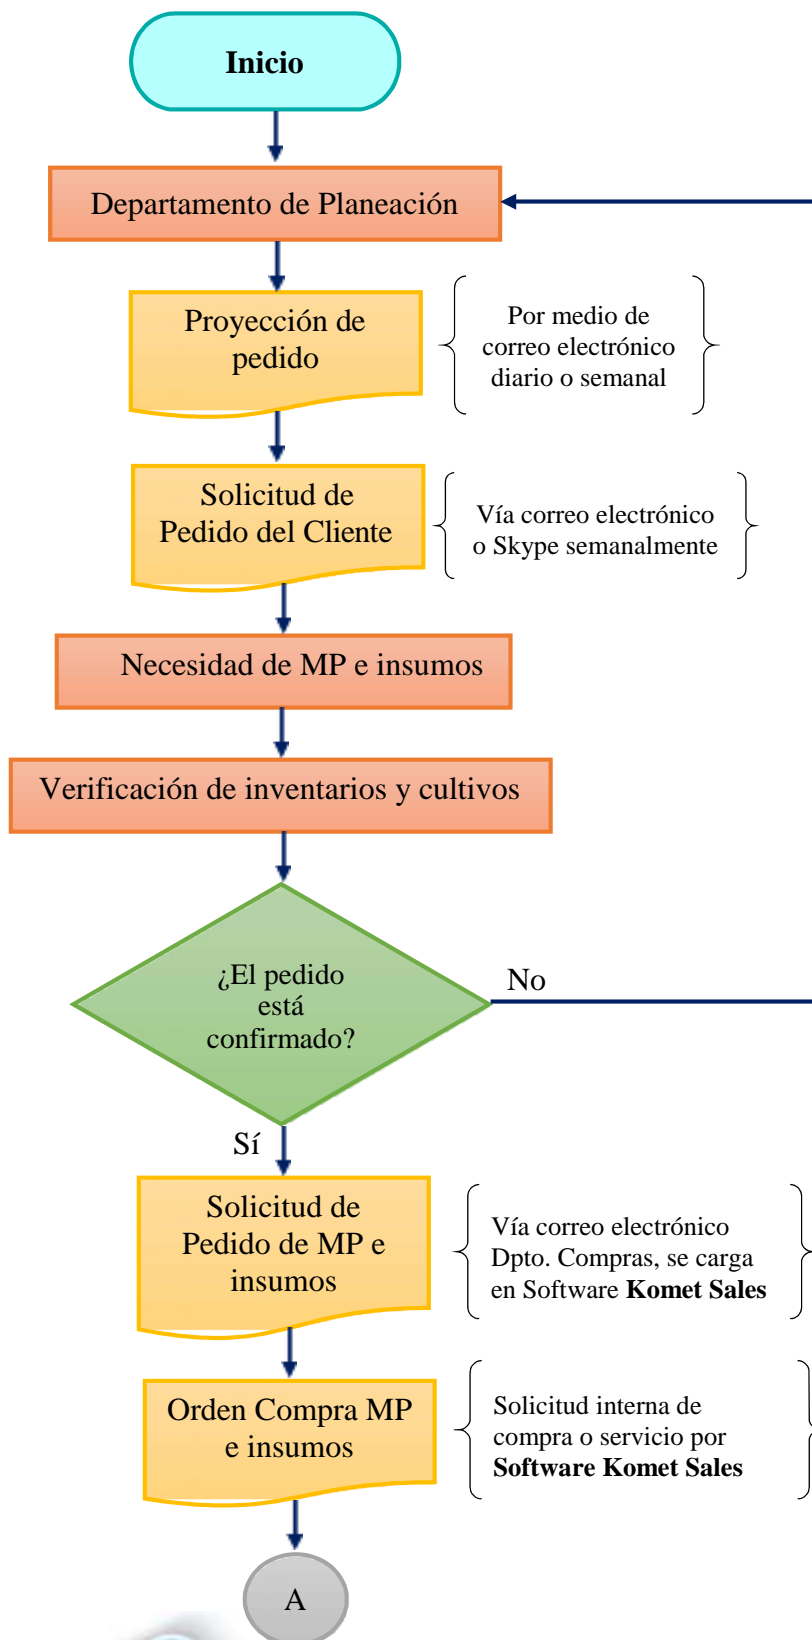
Inicio

Departamento de Planeación

Proyección de pedido

Por medio de correo electrónico diario o semanal

Solicitud de Pedido del Cliente

Vía correo electrónico o Skype semanalmente

Necesidad de MP e insumos

Verificación de inventarios y cultivos

¿El pedido está confirmado?

No

Sí

Solicitud de Pedido de MP e insumos

Vía correo electrónico Dpto. Compras, se carga en Software **Komet Sales**

Orden Compra MP e insumos

Solicitud interna de compra o servicio por **Software Komet Sales**

A